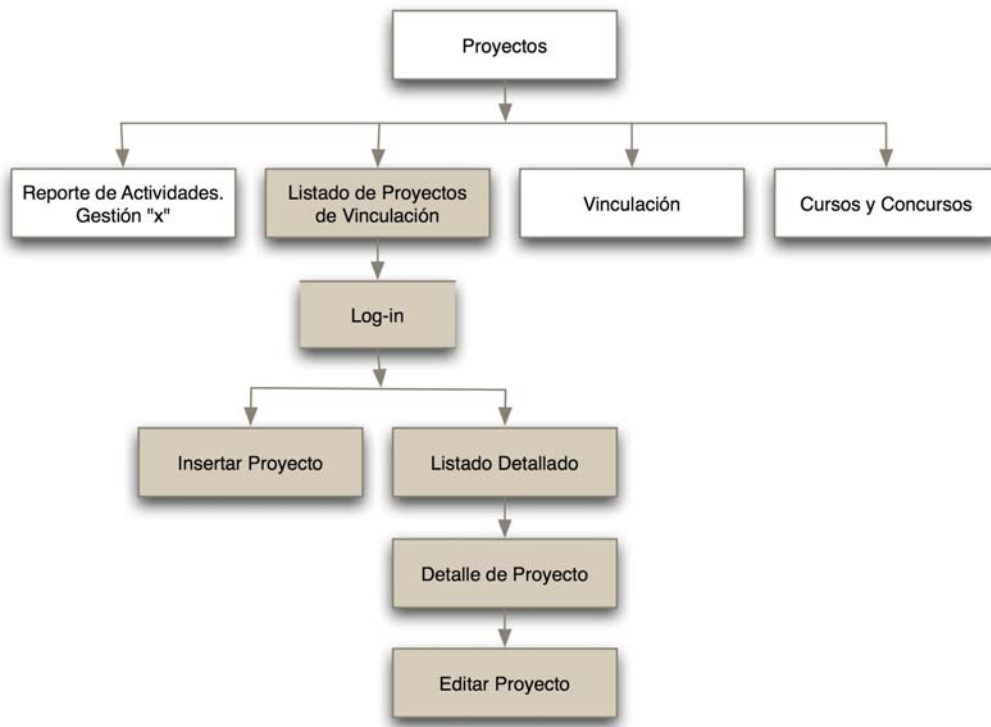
Proyectos

Reporte de Actividades. Gestión "x"

Listado de Proyectos de Vinculación

Vinculación

Cursos y Concursos

Log-in

Insertar Proyecto

Listado Detallado

Detalle de Proyecto

Editar Proyecto